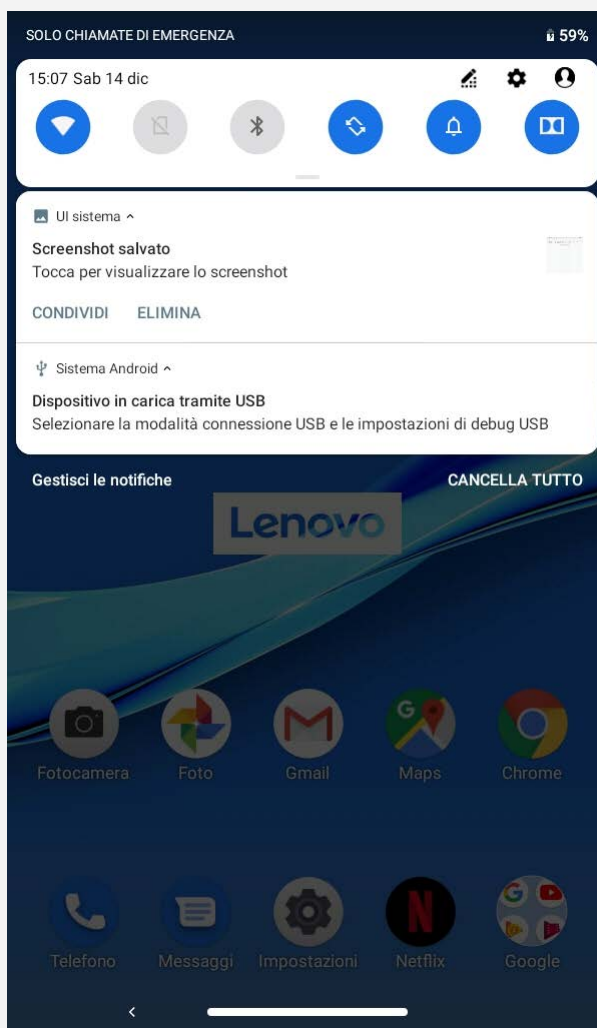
SOLO CHIAMATE DI EMERGENZA
59%

15:07 Sab 14 dic

UI sistema

Screenshot salvato
Tocca per visualizzare lo screenshot

CONDIVIDI ELIMINA

Sistema Android

Dispositivo in carica tramite USB
Selezionare la modalità connessione USB e le impostazioni di debug USB

Gestisci le notifiche CANCELLA TUTTO

Lenovo

Fotocamera Foto Gmail Maps Chrome

Telefono Messaggi Impostazioni Netflix Google